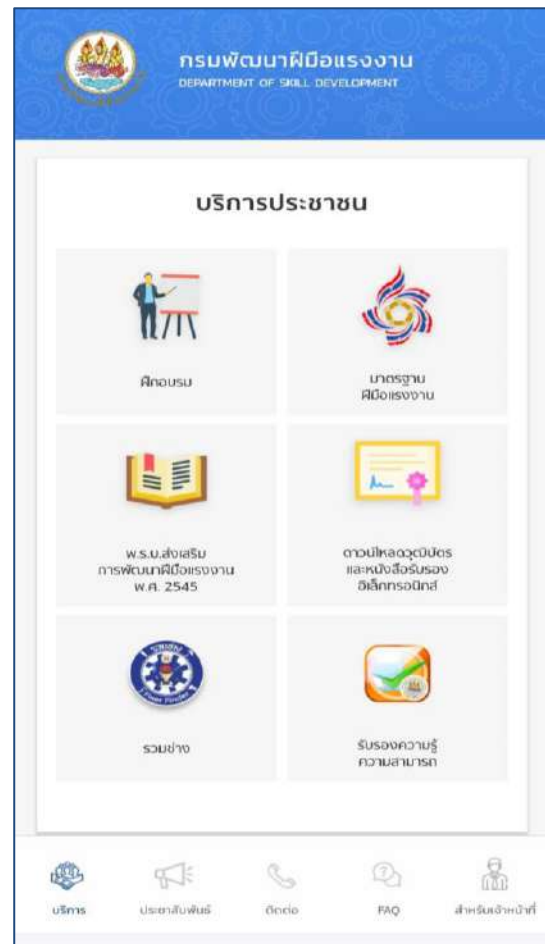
กรมพัฒนาฝีมือแรงงาน
DEPARTMENT OF SKILL DEVELOPMENT

บริการประชาชน

ฝึกอบรม

มาตรฐาน
ฝีมือแรงงาน

พ.ร.บ.ส่งเสริม
การพัฒนาฝีมือแรงงาน
พ.ศ. 2545

ดาวน์โหลดวุฒิบัตร
และหนังสือรับรอง
อิเล็กทรอนิกส์

รวมช่าง

รับรองความรู้
ความสามารถ

บริการ
ประชาสัมพันธ์
ติดต่อ
FAQ
สำหรับเจ้าหน้าที่